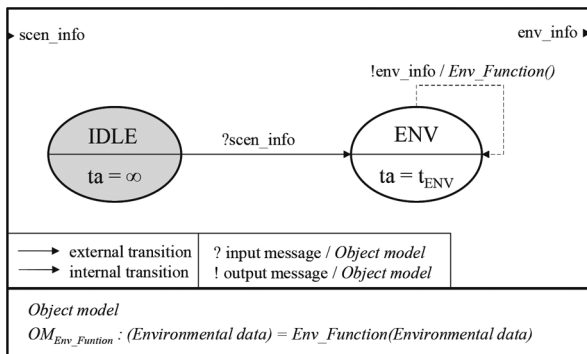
scen_info

env_info

!env_info / *Env_Function()*

IDLE

ta = $\infty$

?scen_info

ENV

ta = $t_{ENV}$

external transition
internal transition

? input message / *Object model*
! output message / *Object model*

*Object model*

$OM_{Env\_Funtion}$ : *(Environmental data) = Env_Function(Environmental data)*